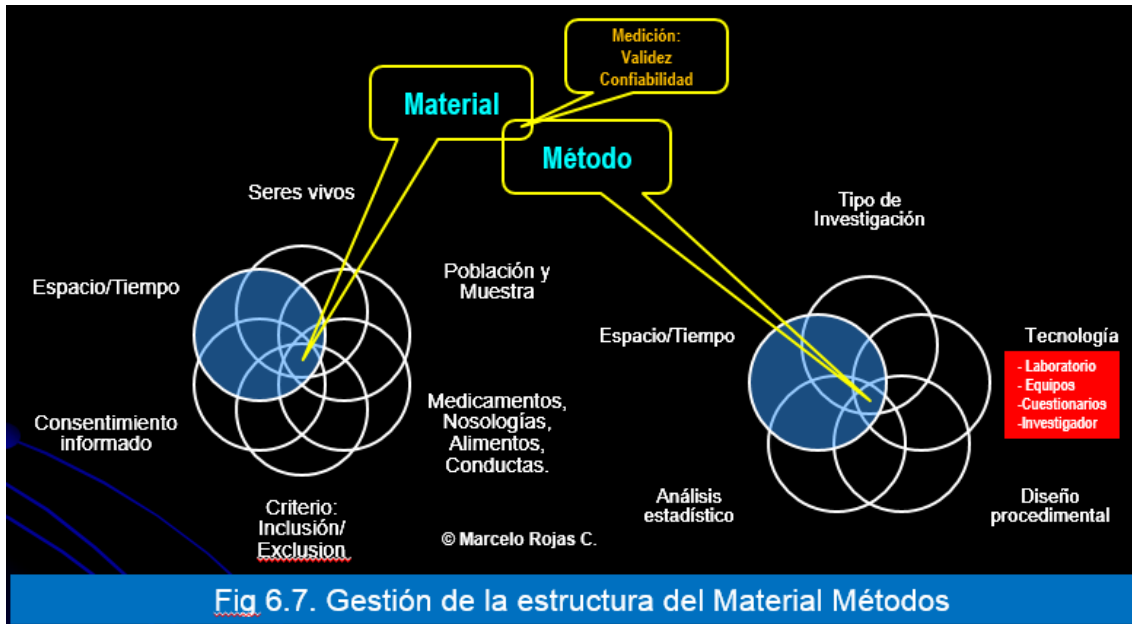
Medición:
Validez
Confiabilidad

Material

Método

Seres vivos

Espacio/Tiempo

Población y Muestra

Consentimiento informado

Medicamentos, Nosologías, Alimentos, Conductas.

Criterio: Inclusión/ Exclusion

© Marcelo Rojas C.

Tipo de Investigación

Espacio/Tiempo

Tecnología

- Laboratorio
- Equipos
-Cuestionarios
-Investigador

Análisis estadístico

Diseño procedimental

Fig 6.7. Gestión de la estructura del Material Métodos